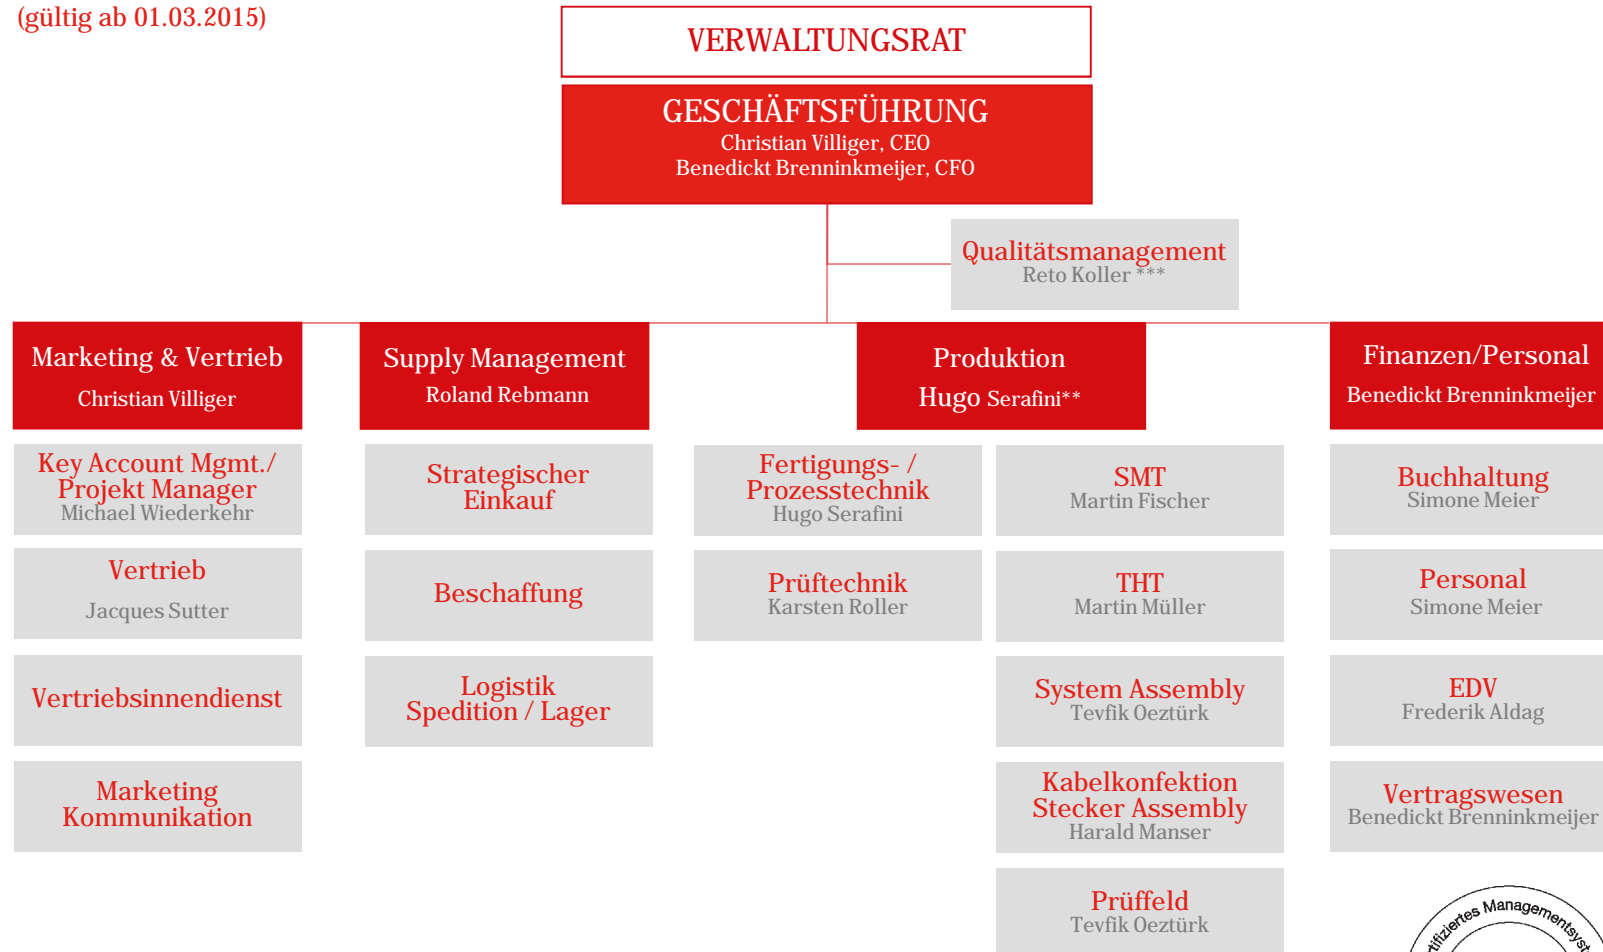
(gültig ab 01.03.2015)

VERWALTUNGSRAT

GESCHÄFTSFÜHRUNG
Christian Villiger, CEO
Benedickt Brenninkmeijer, CFO

Qualitätsmanagement
Reto Koller ***

Marketing & Vertrieb
Christian Villiger

Key Account Mgmt./ Projekt Manager
Michael Wiederkehr

Vertrieb
Jacques Sutter

Vertriebsinnendienst

Marketing Kommunikation

Supply Management
Roland Rebmann

Strategischer Einkauf

Beschaffung

Logistik Spedition / Lager

Produktion
Hugo Serafini**

Fertigungs- / Prozesstechnik
Hugo Serafini

Prüftechnik
Karsten Roller

SMT
Martin Fischer

THT
Martin Müller

System Assembly
Tevfik Oeztürk

Kabelkonfektion Stecker Assembly
Harald Manser

Prüffeld
Tevfik Oeztürk

Finanzen/Personal
Benedickt Brenninkmeijer

Buchhaltung
Simone Meier

Personal
Simone Meier

EDV
Frederik Aldag

Vertragswesen
Benedickt Brenninkmeijer

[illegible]tifiziertes Managementsyst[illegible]